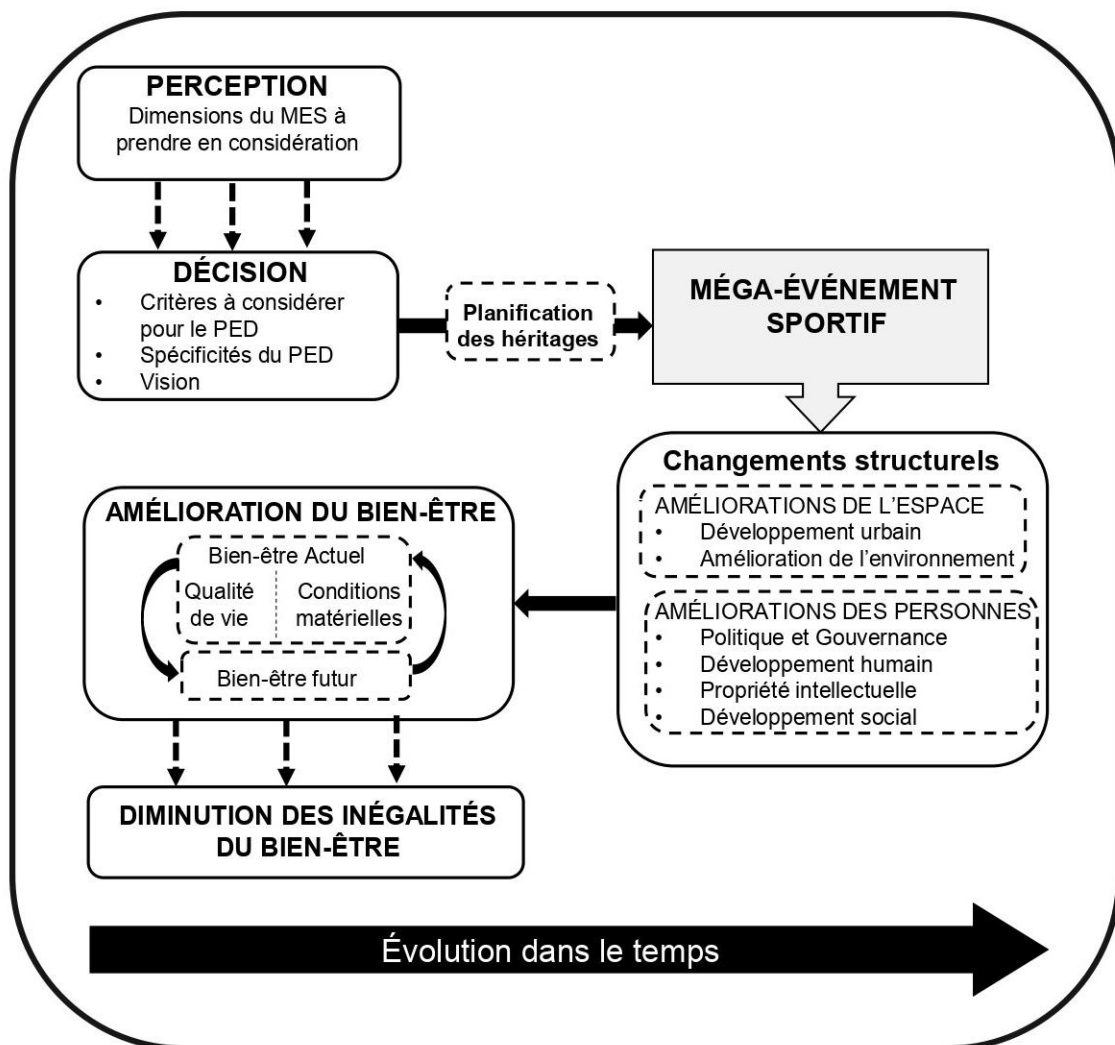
PERCEPTION
Dimensions du MES à prendre en considération

DÉCISION
- Critères à considérer pour le PED
- Spécificités du PED
- Vision

Planification des héritages

MÉGA-ÉVÉNEMENT SPORTIF

Changements structurels

AMÉLIORATIONS DE L'ESPACE
- Développement urbain
- Amélioration de l'environnement

AMÉLIORATIONS DES PERSONNES
- Politique et Gouvernance
- Développement humain
- Propriété intellectuelle
- Développement social

AMÉLIORATION DU BIEN-ÊTRE
Bien-être Actuel
Qualité de vie
Conditions matérielles
Bien-être futur

DIMINUTION DES INÉGALITÉS DU BIEN-ÊTRE

Évolution dans le temps